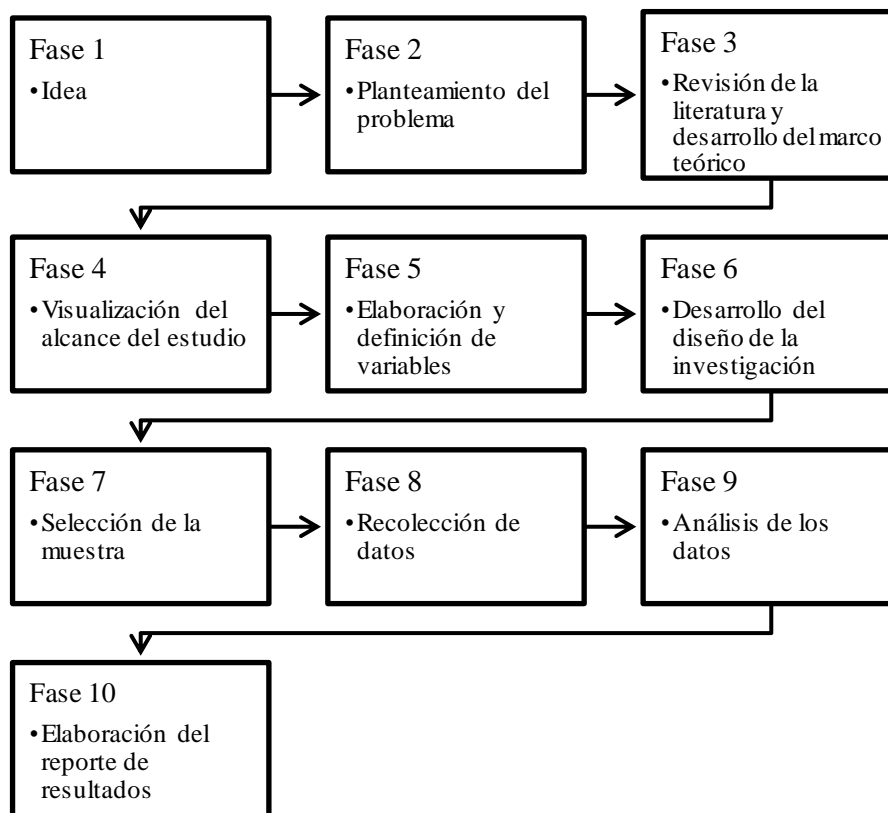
Fase 1
•Idea

Fase 2
•Planteamiento del problema

Fase 3
•Revisión de la literatura y desarrollo del marco teórico

Fase 4
•Visualización del alcance del estudio

Fase 5
•Elaboración y definición de variables

Fase 6
•Desarrollo del diseño de la investigación

Fase 7
•Selección de la muestra

Fase 8
•Recolección de datos

Fase 9
•Análisis de los datos

Fase 10
•Elaboración del reporte de resultados